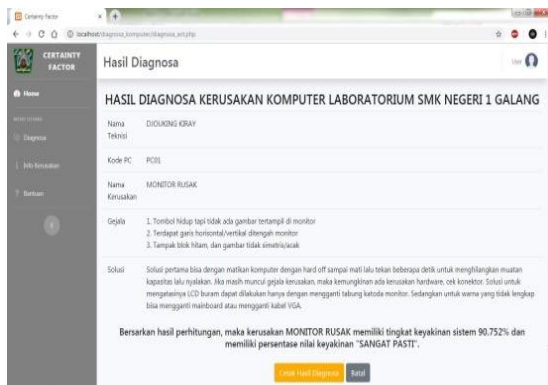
Certainty Factor
localhost/diagnosa_komputer/diagnosa_act.php

CERTAINTY FACTOR
Home
Diagnosa
Info Kerusakan
Bantuan

Hasil Diagnosa
User

HASIL DIAGNOSA KERUSAKAN KOMPUTER LABORATORIUM SMK NEGERI 1 GALANG

| | |
|---|---|
| Nama Teknisi | DIOUKING KIRAY |
| Kode PC | PC01 |
| Nama Kerusakan | MONITOR RUSAK |
| Gejala | 1. Tombol hidup tapi tidak ada gambar tertampil di monitor<br>2. Terdapat garis horizontal/vertikal ditengah monitor<br>3. Tampak blok hitam, dan gambar tidak simetris/acak |
| Solusi | Solusi pertama bisa dengan matikan komputer dengan hard off sampai mati lalu tekan beberapa detik untuk menghilangkan muatan kapasitas lalu nyalakan. Jika masih muncul gejala kerusakan, maka kemungkinan ada kerusakan hardware, cek konektor. Solusi untuk mengatasinya LCD buram dapat dilakukan hanya dengan mengganti tabung katoda monitor. Sedangkan untuk warna yang tidak lengkap bisa mengganti mainboard atau mengganti kabel VGA. |

Bersarkan hasil perhitungan, maka kerusakan MONITOR RUSAK memiliki tingkat keyakinan sistem 90.752% dan memiliki persentase nilai keyakinan "SANGAT PASTI".

Cetak Hasil Diagnosa
Batal